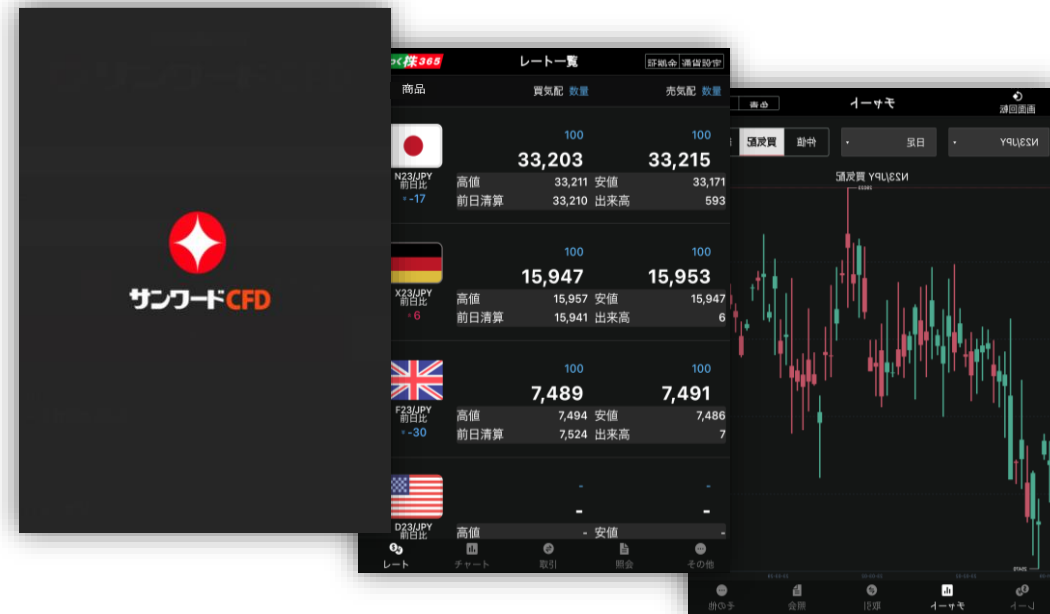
サンワードCFD

くりっく株365 レート一覧 評価額 通貨設定

商品 買気配 数量 売気配 数量

100 100
N23/JPY 前日比 -17
33,203 33,215
高値 33,211 安値 33,171
前日清算 33,210 出来高 593

100 100
X23/JPY 前日比 6
15,947 15,953
高値 15,957 安値 15,947
前日清算 15,941 出来高 6

100 100
F23/JPY 前日比 -30
7,489 7,491
高値 7,494 安値 7,486
前日清算 7,524 出来高 7

- -
D23/JPY
- -
高値 - 安値 -

レート チャート 取引 照会 その他

チャート 画面回転
N23/JPY 日足 仲値 買気配
N23/JPY 買気配

レート 取引 照会 チャート その他